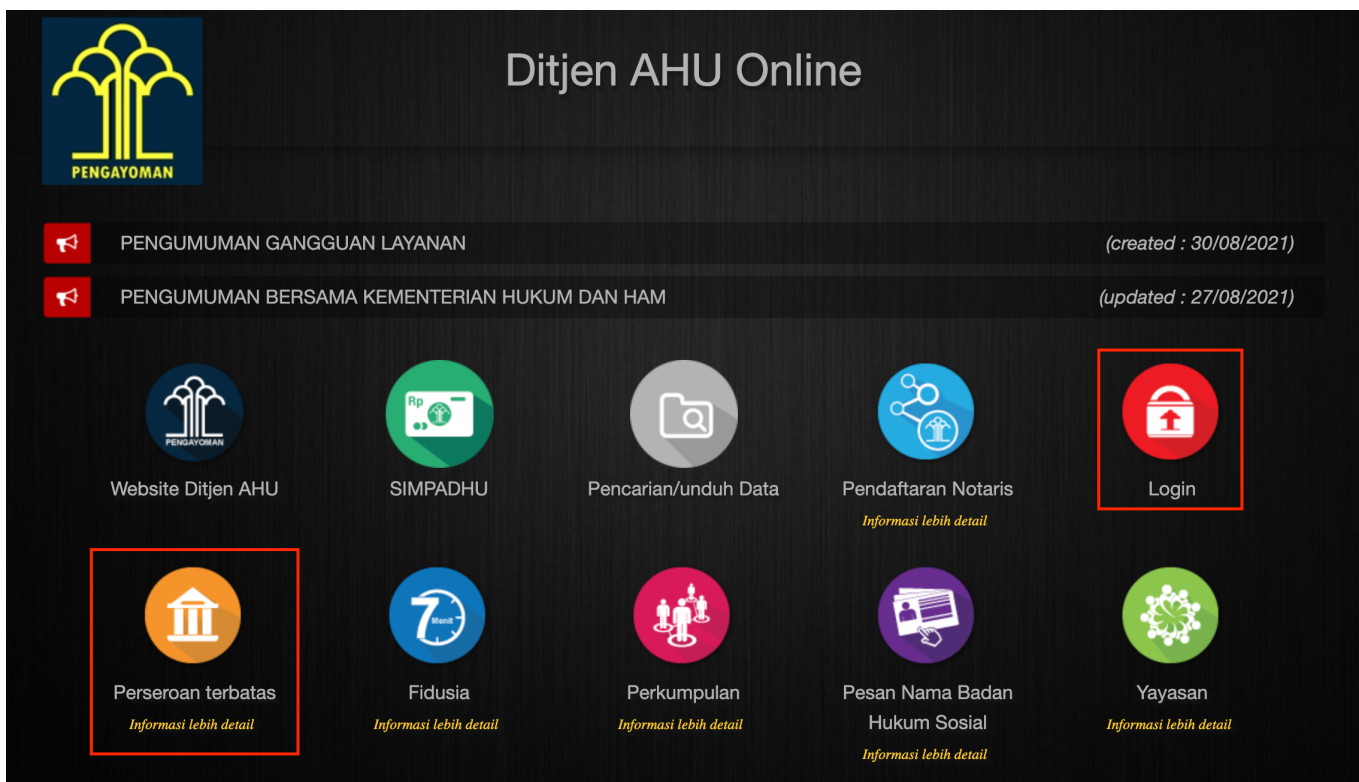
PENGAYOMAN

Ditjen AHU Online

PENGUMUMAN GANGGUAN LAYANAN (created : 30/08/2021)

PENGUMUMAN BERSAMA KEMENTERIAN HUKUM DAN HAM (updated : 27/08/2021)

PENGAYOMAN
Website Ditjen AHU

Rp
SIMPADHU

Pencarian/unduh Data

Pendaftaran Notaris
Informasi lebih detail

Login

Perseroan terbatas
Informasi lebih detail

7 Menit
Fidusia
Informasi lebih detail

Perkumpulan
Informasi lebih detail

Pesan Nama Badan Hukum Sosial
Informasi lebih detail

Yayasan
Informasi lebih detail